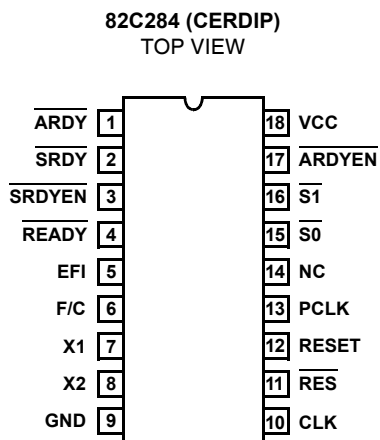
82C284 (CERDIP)
TOP VIEW

| | | | |
|---|---|---|---|
| $\overline{ARDY}$ | 1 | 18 | VCC |
| $\overline{SRDY}$ | 2 | 17 | $\overline{ARDYEN}$ |
| $\overline{SRDYEN}$ | 3 | 16 | $\overline{S1}$ |
| $\overline{READY}$ | 4 | 15 | $\overline{S0}$ |
| EFI | 5 | 14 | NC |
| F/C | 6 | 13 | PCLK |
| X1 | 7 | 12 | RESET |
| X2 | 8 | 11 | $\overline{RES}$ |
| GND | 9 | 10 | CLK |